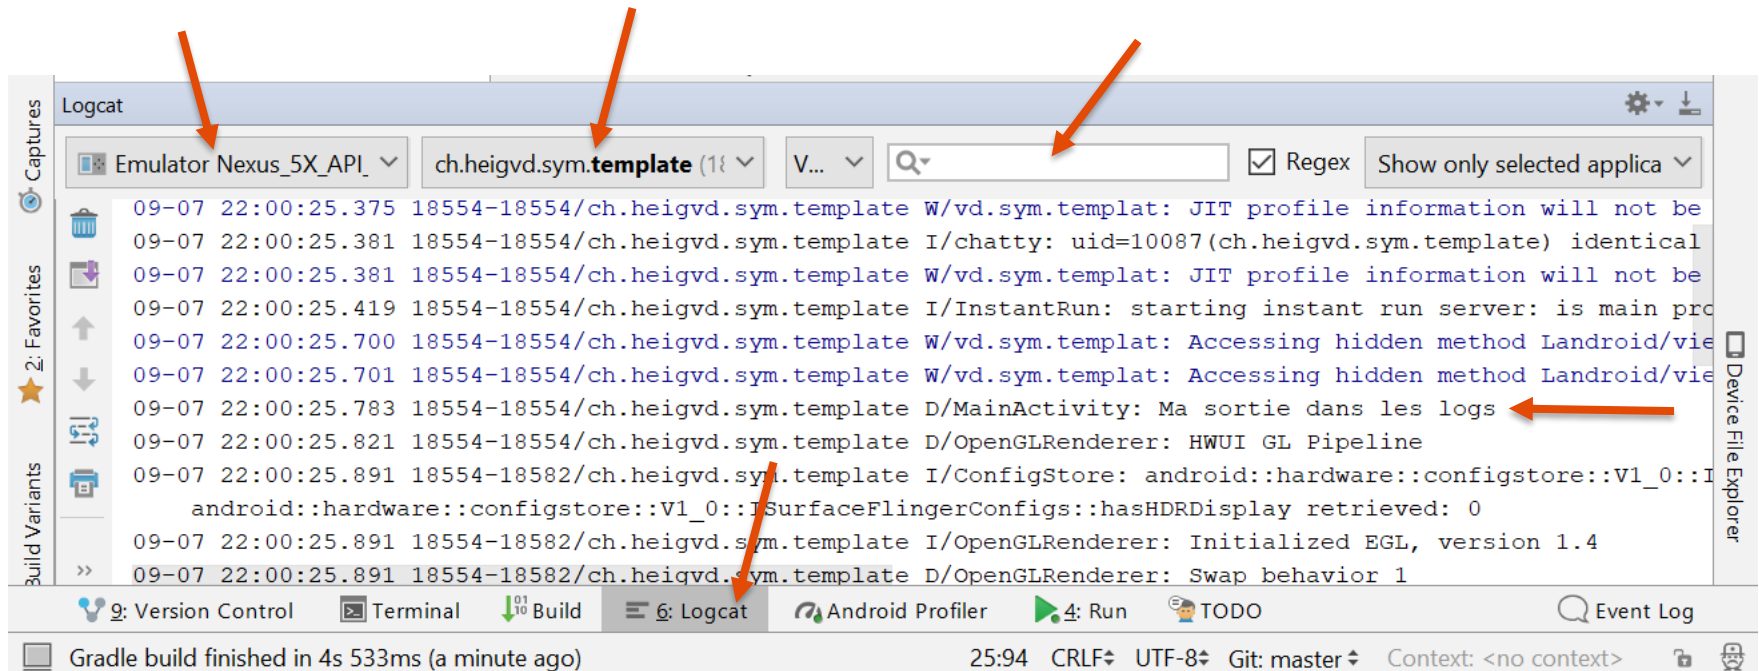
Captures
2: Favorites
Build Variants
Logcat
Emulator Nexus_5X_API_
ch.heigvd.sym.template (1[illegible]
V...
Regex
Show only selected applica
09-07 22:00:25.375 18554-18554/ch.heigvd.sym.template W/vd.sym.templat: JIT profile information will not be
09-07 22:00:25.381 18554-18554/ch.heigvd.sym.template I/chatty: uid=10087(ch.heigvd.sym.template) identical
09-07 22:00:25.381 18554-18554/ch.heigvd.sym.template W/vd.sym.templat: JIT profile information will not be
09-07 22:00:25.419 18554-18554/ch.heigvd.sym.template I/InstantRun: starting instant run server: is main pro
09-07 22:00:25.700 18554-18554/ch.heigvd.sym.template W/vd.sym.templat: Accessing hidden method Landroid/vie
09-07 22:00:25.701 18554-18554/ch.heigvd.sym.template W/vd.sym.templat: Accessing hidden method Landroid/vie
09-07 22:00:25.783 18554-18554/ch.heigvd.sym.template D/MainActivity: Ma sortie dans les logs
09-07 22:00:25.821 18554-18554/ch.heigvd.sym.template D/OpenGLRenderer: HWUI GL Pipeline
09-07 22:00:25.891 18554-18582/ch.heigvd.sym.template I/ConfigStore: android::hardware::configstore::V1_0::I
android::hardware::configstore::V1_0::ISurfaceFlingerConfigs::hasHDRDisplay retrieved: 0
09-07 22:00:25.891 18554-18582/ch.heigvd.sym.template I/OpenGLRenderer: Initialized EGL, version 1.4
09-07 22:00:25.891 18554-18582/ch.heigvd.sym.template D/OpenGLRenderer: Swap behavior 1
Device File Explorer
9: Version Control Terminal Build 6: Logcat Android Profiler 4: Run TODO Event Log
Gradle build finished in 4s 533ms (a minute ago) 25:94 CRLF UTF-8 Git: master Context: <no context>